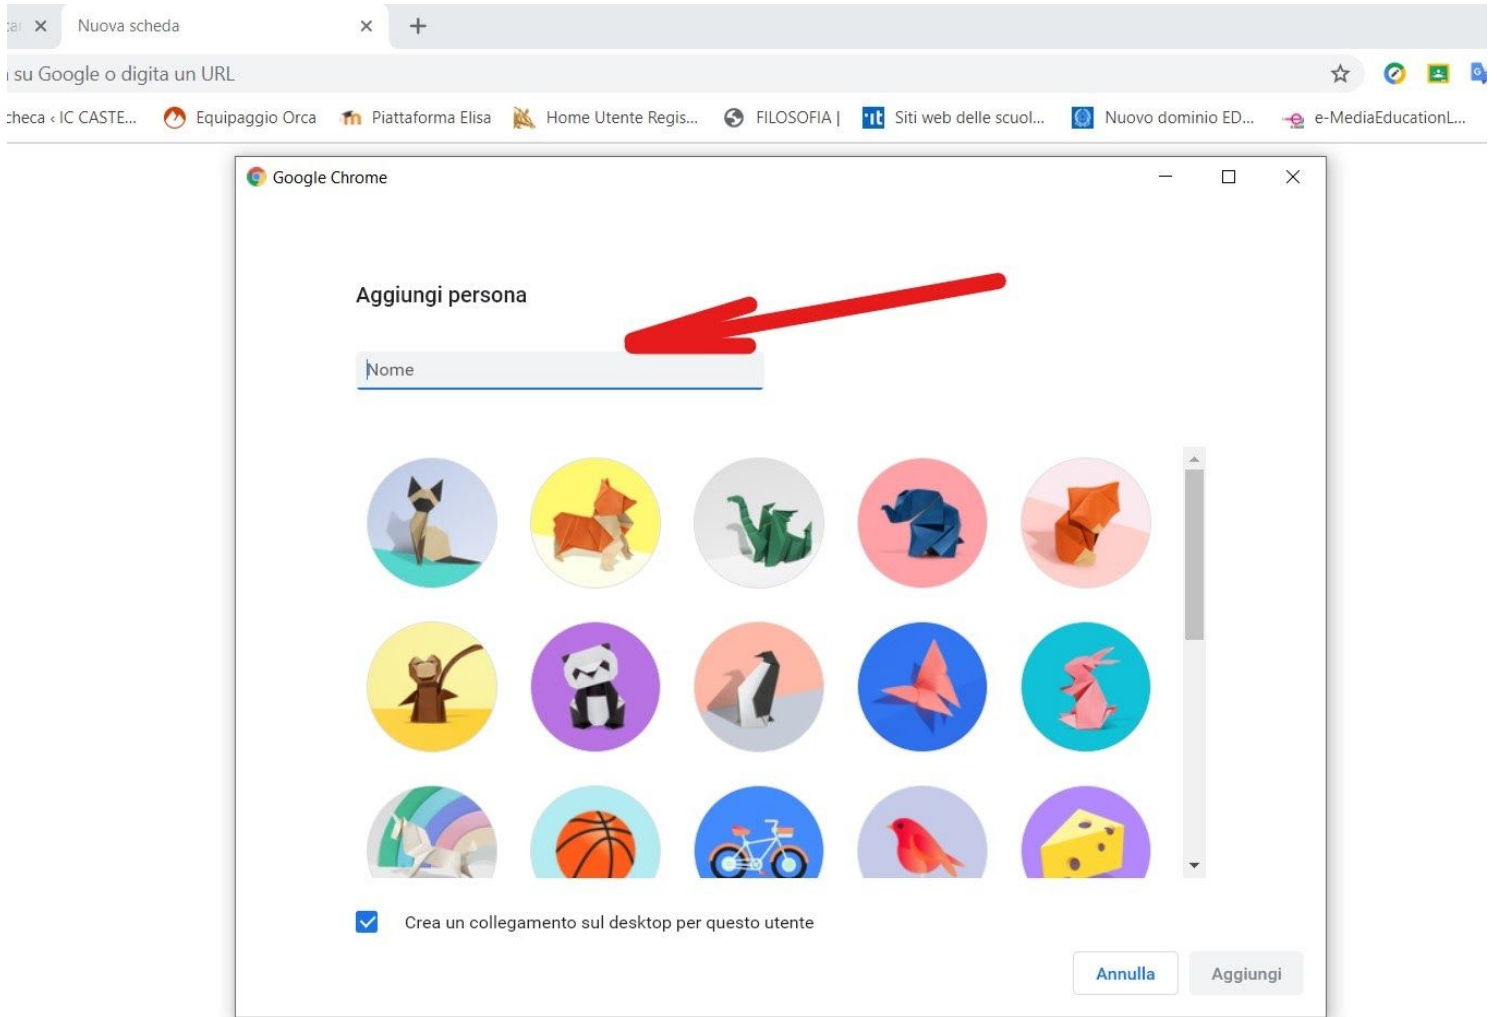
car ✕ Nuova scheda ✕ +

su Google o digita un URL

checa ‹ IC CASTE... Equipaggio Orca Piattaforma Elisa Home Utente Regis... FILOSOFIA | Siti web delle scuol... Nuovo dominio ED... e-MediaEducationL...

Google Chrome

Aggiungi persona

Nome

Crea un collegamento sul desktop per questo utente

Annulla Aggiungi